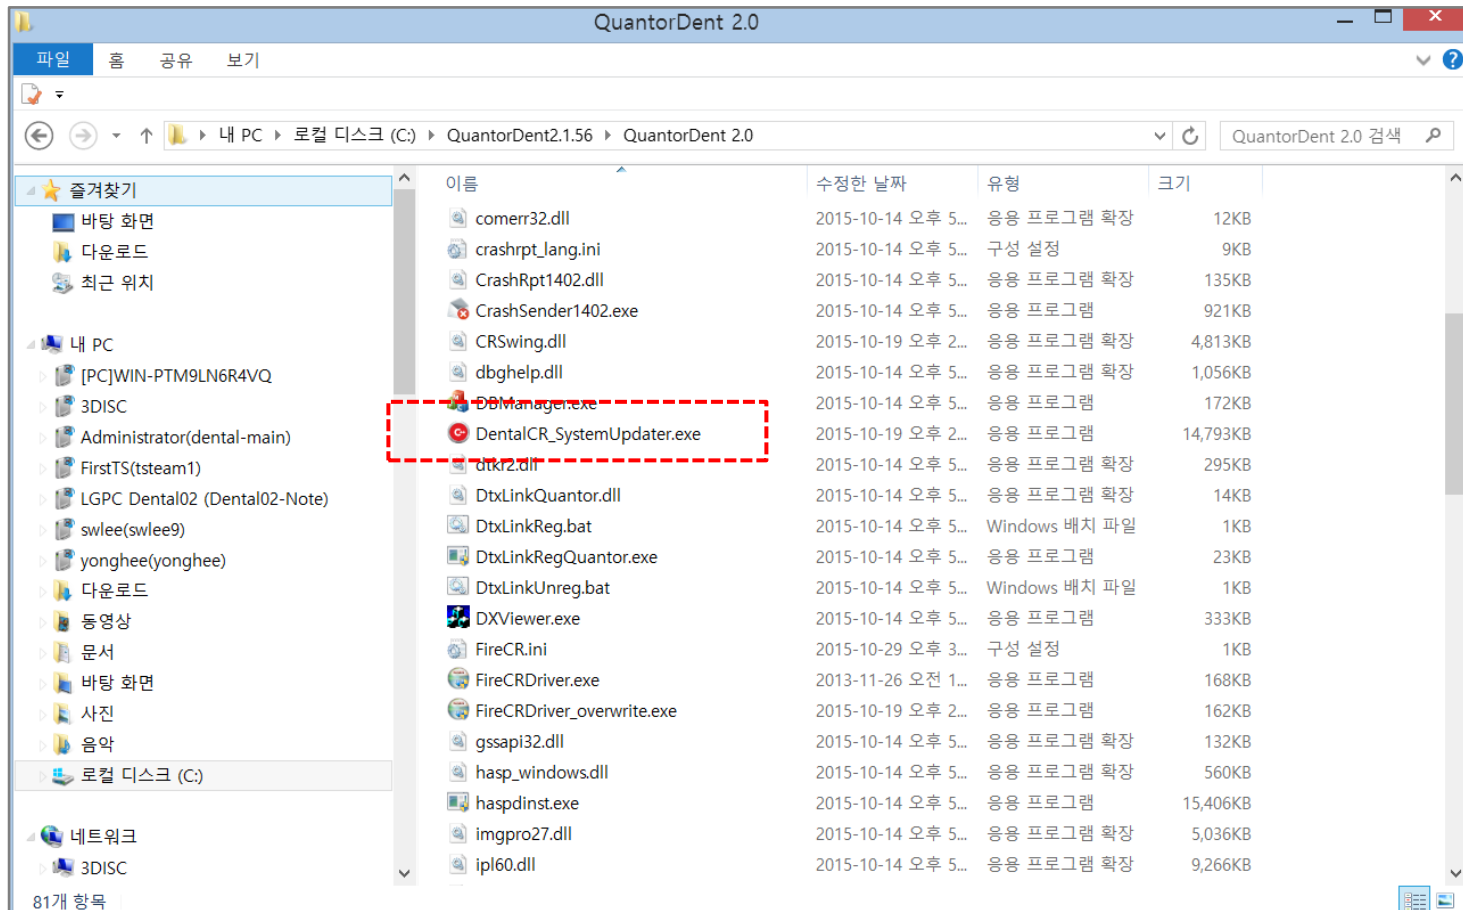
QuantorDent 2.0

파일 홈 공유 보기

내 PC ▸ 로컬 디스크 (C:) ▸ QuantorDent2.1.56 ▸ QuantorDent 2.0

QuantorDent 2.0 검색

즐겨찾기
바탕 화면
다운로드
최근 위치

내 PC
[PC]WIN-PTM9LN6R4VQ
3DISC
Administrator(dental-main)
FirstTS(tsteam1)
LGPC Dental02 (Dental02-Note)
swlee(swlee9)
yonghee(yonghee)
다운로드
동영상
문서
바탕 화면
사진
음악
로컬 디스크 (C:)

네트워크
3DISC

81개 항목

| 이름 | 수정한 날짜 | 유형 | 크기 |
|---|---|---|---|
| comerr32.dll | 2015-10-14 오후 5... | 응용 프로그램 확장 | 12KB |
| crashrpt_lang.ini | 2015-10-14 오후 5... | 구성 설정 | 9KB |
| CrashRpt1402.dll | 2015-10-14 오후 5... | 응용 프로그램 확장 | 135KB |
| CrashSender1402.exe | 2015-10-14 오후 5... | 응용 프로그램 | 921KB |
| CRSwing.dll | 2015-10-19 오후 2... | 응용 프로그램 확장 | 4,813KB |
| dbghelp.dll | 2015-10-14 오후 5... | 응용 프로그램 확장 | 1,056KB |
| DBManager.exe | 2015-10-14 오후 5... | 응용 프로그램 | 172KB |
| DentalCR_SystemUpdater.exe | 2015-10-19 오후 2... | 응용 프로그램 | 14,793KB |
| dtkr2.dll | 2015-10-14 오후 5... | 응용 프로그램 확장 | 295KB |
| DtxLinkQuantor.dll | 2015-10-14 오후 5... | 응용 프로그램 확장 | 14KB |
| DtxLinkReg.bat | 2015-10-14 오후 5... | Windows 배치 파일 | 1KB |
| DtxLinkRegQuantor.exe | 2015-10-14 오후 5... | 응용 프로그램 | 23KB |
| DtxLinkUnreg.bat | 2015-10-14 오후 5... | Windows 배치 파일 | 1KB |
| DXViewer.exe | 2015-10-14 오후 5... | 응용 프로그램 | 333KB |
| FireCR.ini | 2015-10-29 오후 3... | 구성 설정 | 1KB |
| FireCRDriver.exe | 2013-11-26 오전 1... | 응용 프로그램 | 168KB |
| FireCRDriver_overwrite.exe | 2015-10-19 오후 2... | 응용 프로그램 | 162KB |
| gssapi32.dll | 2015-10-14 오후 5... | 응용 프로그램 확장 | 132KB |
| hasp_windows.dll | 2015-10-14 오후 5... | 응용 프로그램 확장 | 560KB |
| haspdinst.exe | 2015-10-14 오후 5... | 응용 프로그램 | 15,406KB |
| imgpro27.dll | 2015-10-14 오후 5... | 응용 프로그램 확장 | 5,036KB |
| ipl60.dll | 2015-10-14 오후 5... | 응용 프로그램 확장 | 9,266KB |